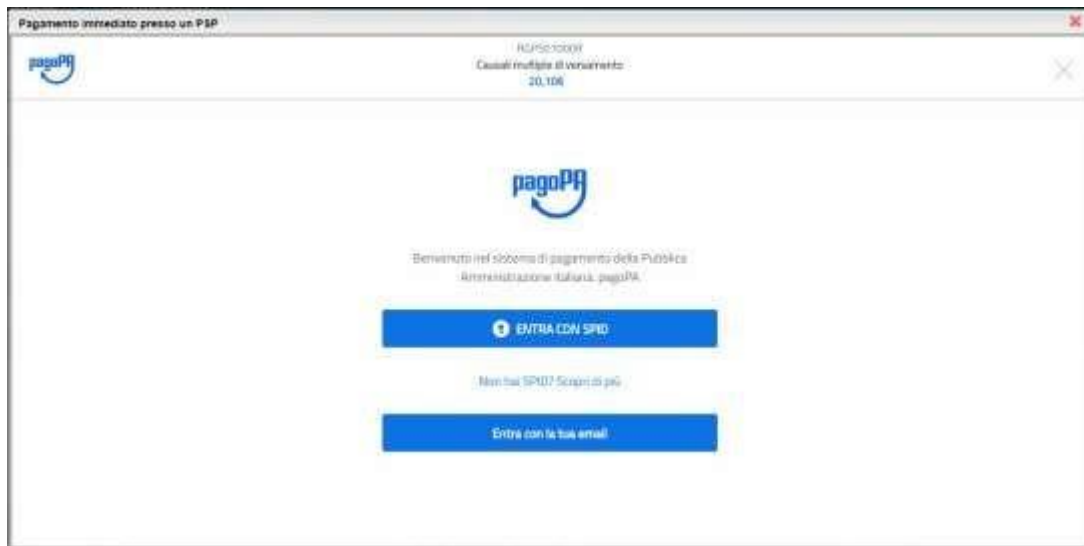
Pagamento immediato presso un PSP

pagoPA

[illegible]
Causali multiple di versamento
20,10€

pagoPA

Benvenuto nel sistema di pagamento della Pubblica Amministrazione italiana: pagoPA

ENTRA CON SPID

Non hai SPID? Scopri di più

Entra con la tua email